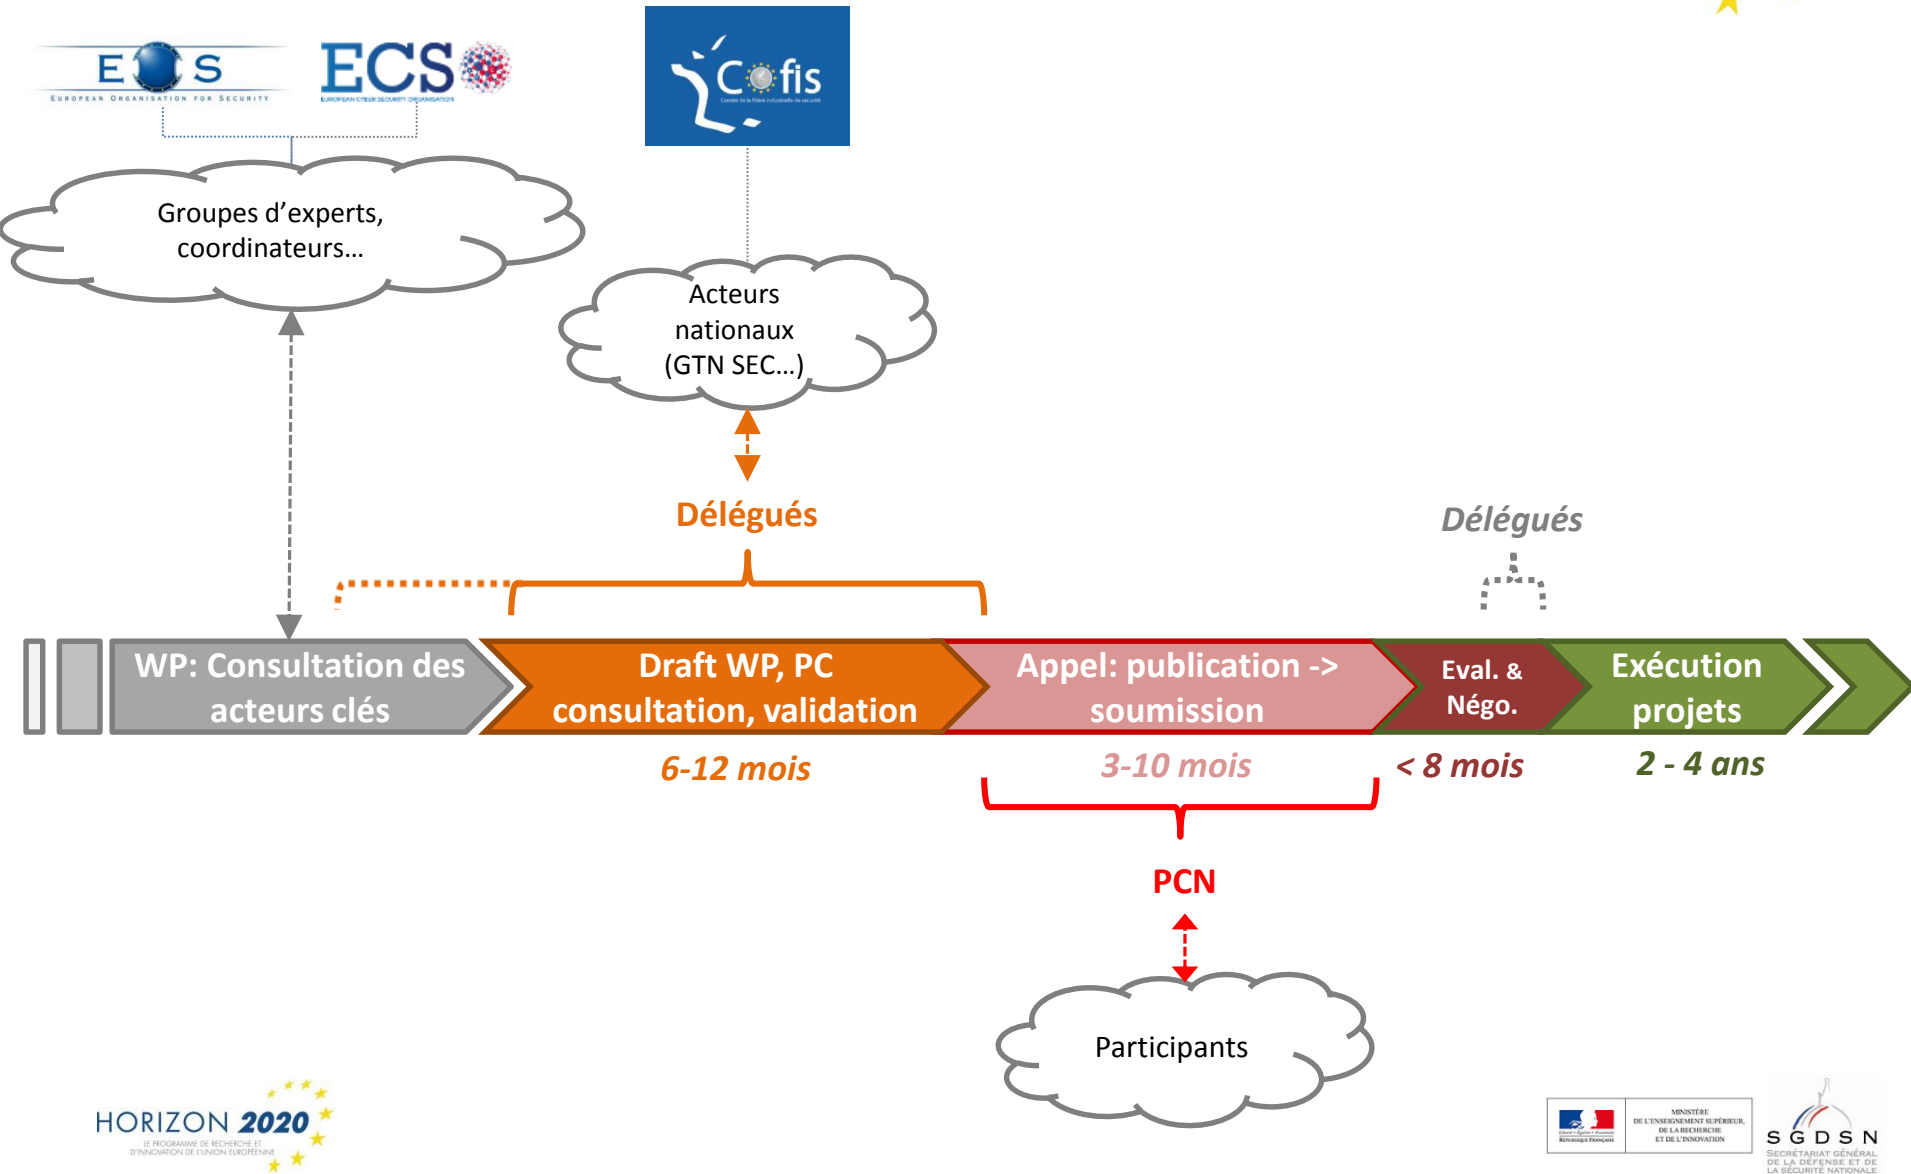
EOS
EUROPEAN ORGANISATION FOR SECURITY

ECS
EUROPEAN CYBER SECURITY ORGANISATION

Cofis
Comité de la filière industrielle de sécurité

Groupes d'experts, coordinateurs...

Acteurs nationaux (GTN SEC...)

Délégués

Délégués

WP: Consultation des acteurs clés

Draft WP, PC consultation, validation

Appel: publication -> soumission

Eval. & Négo.

Exécution projets

6-12 mois

3-10 mois

< 8 mois

2 - 4 ans

PCN

Participants

HORIZON 2020
LE PROGRAMME DE RECHERCHE ET D'INNOVATION DE L'UNION EUROPÉENNE

MINISTÈRE DE L'ENSEIGNEMENT SUPÉRIEUR, DE LA RECHERCHE ET DE L'INNOVATION

SGDSN
SECRÉTARIAT GÉNÉRAL DE LA DÉFENSE ET DE LA SÉCURITÉ NATIONALE